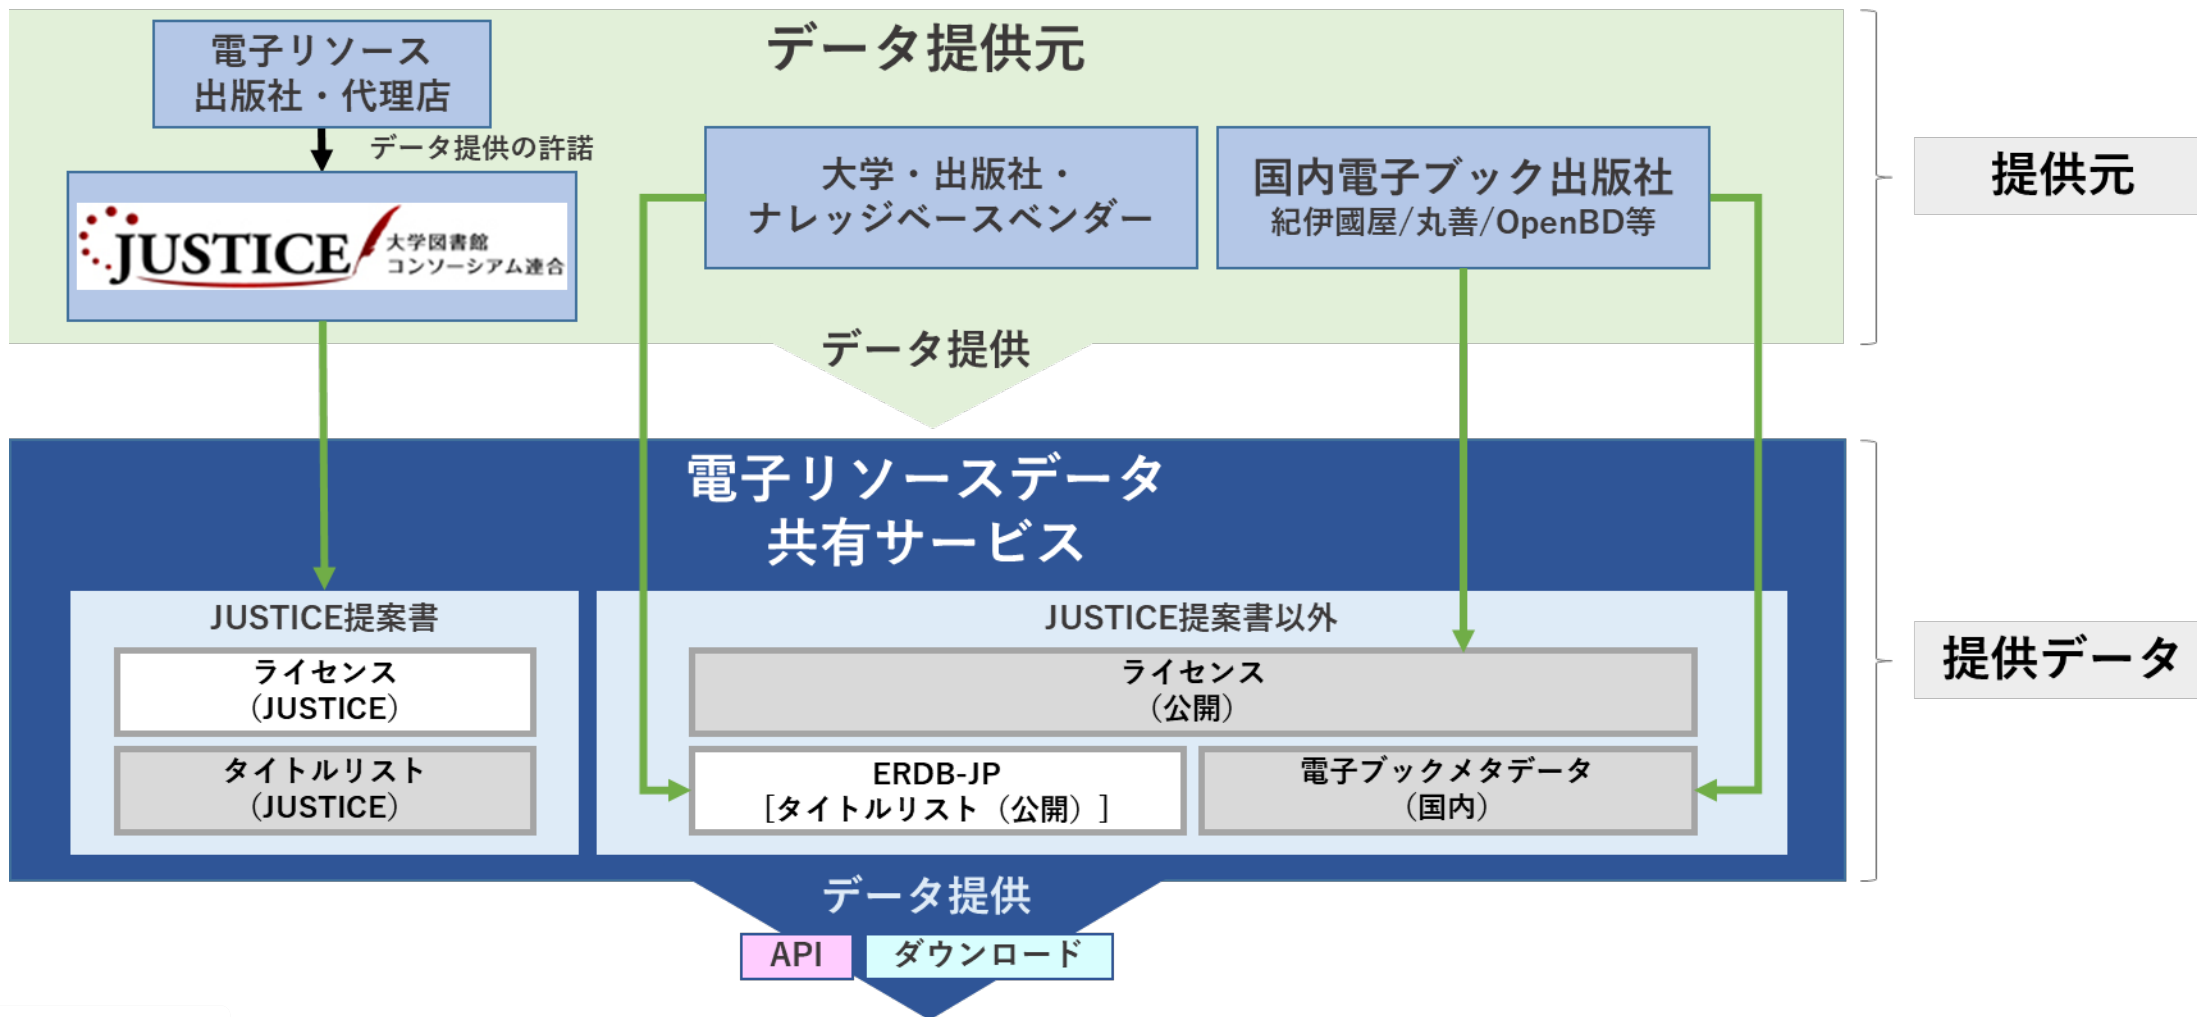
データ提供元

電子リソース
出版社・代理店

データ提供の許諾

JUSTICE 大学図書館コンソーシアム連合

大学・出版社・
ナレッジベースベンダー

国内電子ブック出版社
紀伊國屋/丸善/OpenBD等

提供元

データ提供

電子リソースデータ
共有サービス

JUSTICE提案書

ライセンス
(JUSTICE)

タイトルリスト
(JUSTICE)

JUSTICE提案書以外

ライセンス
(公開)

ERDB-JP
[タイトルリスト(公開)]

電子ブックメタデータ
(国内)

提供データ

データ提供

API

ダウンロード